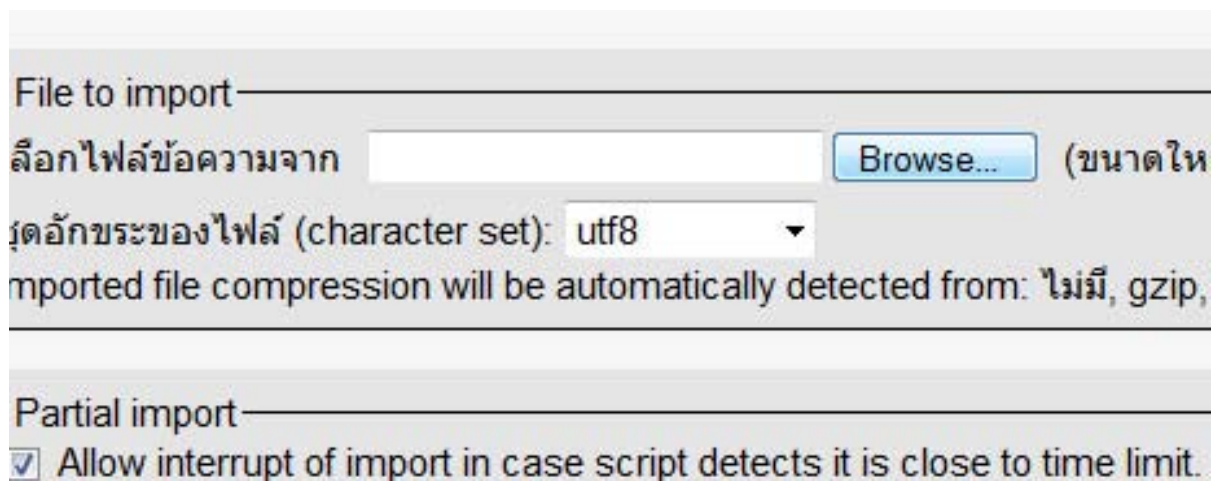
File to import

ลือกไฟล์ข้อความจาก Browse... (ขนาดให

ชุดอักขระของไฟล์ (character set): utf8

mported file compression will be automatically detected from: ไม่มี, gzip,

Partial import

Allow interrupt of import in case script detects it is close to time limit.